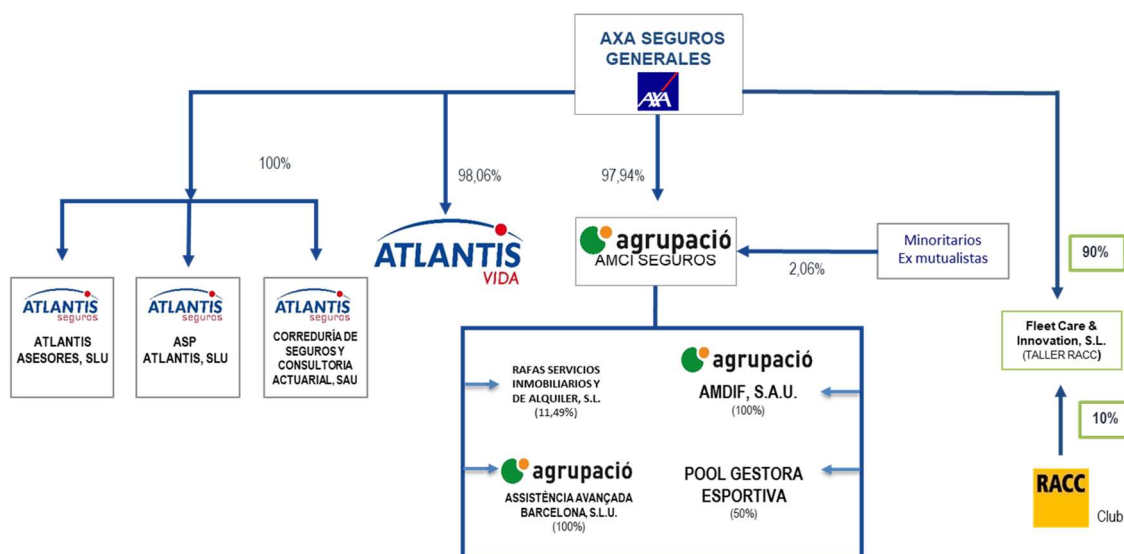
AXA SEGUROS GENERALES

AXA

100%

98,06%

97,94%

ATLANTIS VIDA

agrupació AMCI SEGUROS

Minoritarios Ex mutualistas

2,06%

90%

ATLANTIS seguros
ATLANTIS ASESORES, SLU

ATLANTIS seguros
ASP ATLANTIS, SLU

ATLANTIS seguros
CORREDURÍA DE SEGUROS Y CONSULTORIA ACTUARIAL, SAU

RAFAS SERVICIOS INMOBILIARIOS Y DE ALQUILER, S.L. (11,49%)

agrupació
AMDIF, S.A.U. (100%)

agrupació
ASSISTÈNCIA AVANÇADA BARCELONA, S.L.U. (100%)

POOL GESTORA ESPORTIVA (50%)

Fleet Care & Innovation, S.L. (TALLER RACC)

10%

RACC

Club